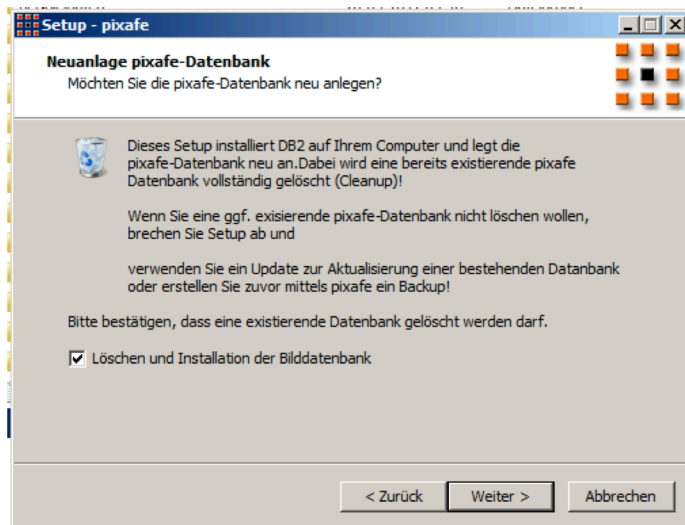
Setup - pixafe

Neuanlage pixafe-Datenbank
Möchten Sie die pixafe-Datenbank neu anlegen?

Dieses Setup installiert DB2 auf Ihrem Computer und legt die pixafe-Datenbank neu an.Dabei wird eine bereits existierende pixafe Datenbank vollständig gelöscht (Cleanup)!

Wenn Sie eine ggf. exisierende pixafe-Datenbank nicht löschen wollen, brechen Sie Setup ab und

verwenden Sie ein Update zur Aktualisierung einer bestehenden Datanbank oder erstellen Sie zuvor mittels pixafe ein Backup!

Bitte bestätigen, dass eine existierende Datenbank gelöscht werden darf.

Löschen und Installation der Bilddatenbank

< Zurück | Weiter > | Abbrechen